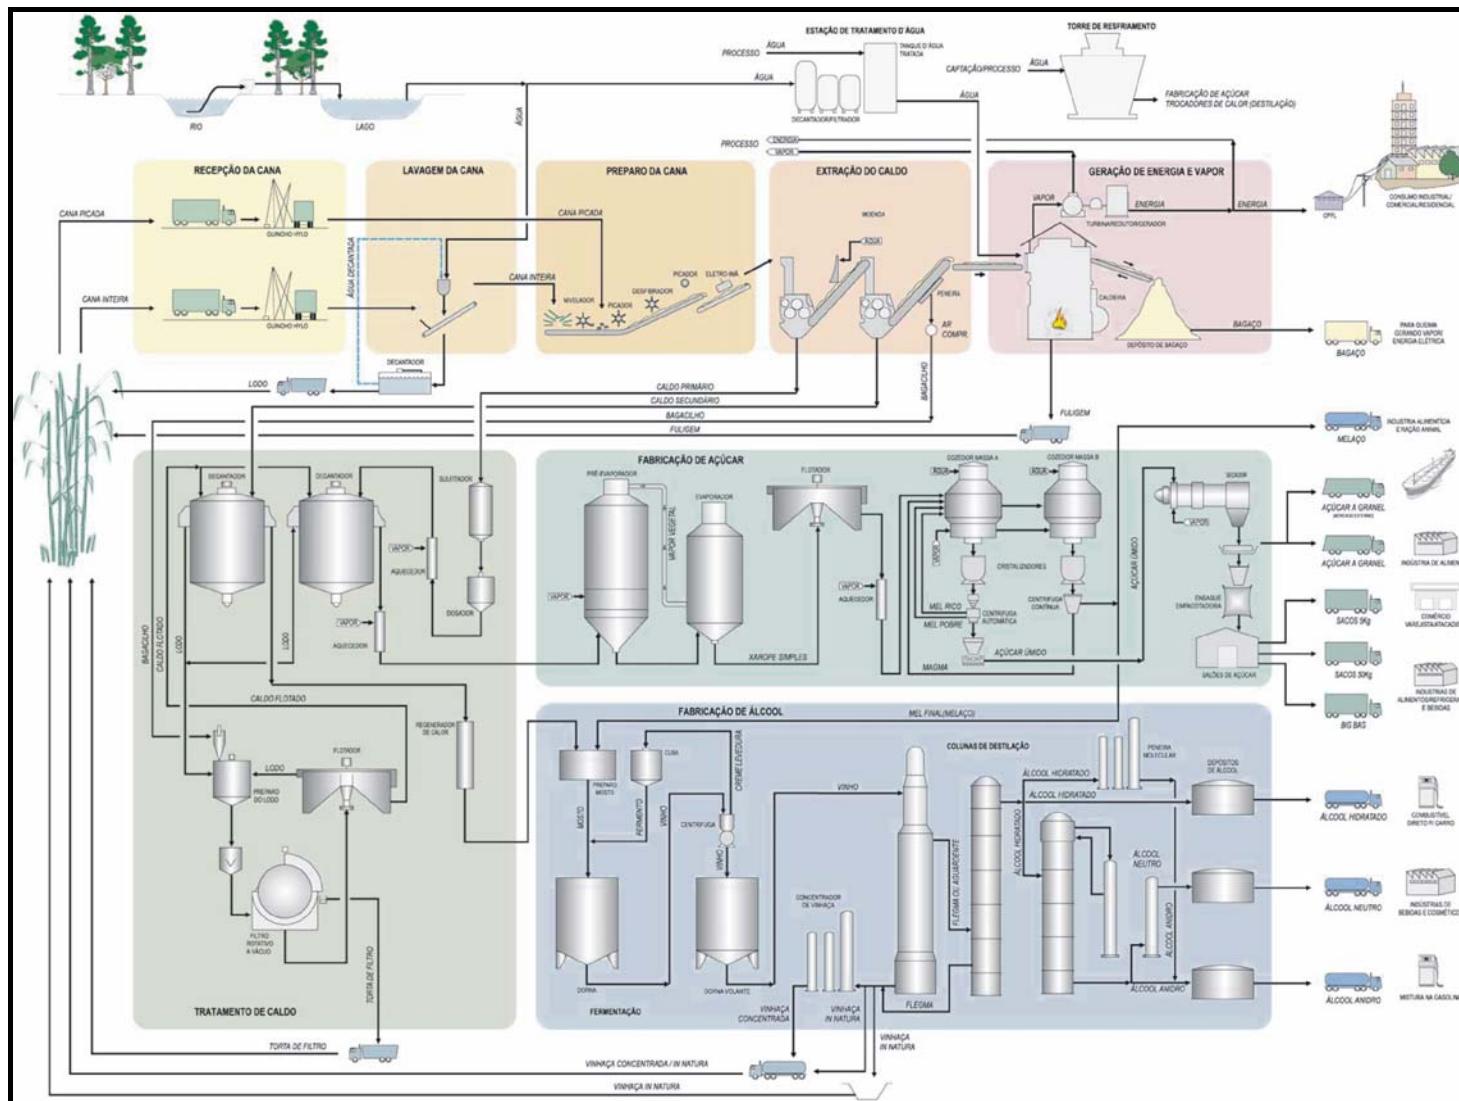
ESTAÇÃO DE TRATAMENTO D'ÁGUA
TORRE DE RESFRIAMENTO
PROCESSO
ÁGUA
TANQUE D'ÁGUA TRATADA
CAPTAÇÃO/PROCESSO
ÁGUA
ÁGUA
FABRICAÇÃO DE AÇÚCAR
TROCADORES DE CALOR (DESTILAÇÃO)
DECANTADOR/FILTRADOR
ÁGUA
RIO
LAGO
ÁGUA
PROCESSO
ENERGIA
VAPOR
RECEPÇÃO DA CANA
LAVAGEM DA CANA
PREPARO DA CANA
EXTRAÇÃO DO CALDO
GERAÇÃO DE ENERGIA E VAPOR
CANA PICADA
GUINCHO HYLO
CANA PICADA
MOENDA
ÁGUA
VAPOR
ENERGIA
ENERGIA
TURBINA/REDUTOR/GERADOR
CPFL
CONSUMO INDUSTRIAL/ COMERCIAL/RESIDENCIAL
ÁGUA DECANTADA
CANA INTEIRA
PICADOR
ELETRO-IMÃ
DESFIBRADOR
NIVELADOR
PICADOR
CANA INTEIRA
GUINCHO HYLO
PENEIRA
AR COMPR.
CALDEIRA
BAGAÇO
DEPÓSITO DE BAGAÇO
BAGAÇO
PARA QUEIMA GERANDO VAPOR/ ENERGIA ELÉTRICA
DECANTADOR
LODO
CALDO PRIMÁRIO
CALDO SECUNDÁRIO
BAGACILHO
FULIGEM
BAGACILHO
FULIGEM
MELAÇO
INDÚSTRIA ALIMENTÍCIA E RAÇÃO ANIMAL
FABRICAÇÃO DE AÇÚCAR
DECANTADOR
DECANTADOR
SULFITADOR
PRÉ-EVAPORADOR
FLOTADOR
COZEDOR MASSA A
COZEDOR MASSA B
ÁGUA
ÁGUA
SECADOR
EVAPORADOR
VAPOR VEGETAL
VAPOR
AQUECEDOR
VAPOR
AÇÚCAR A GRANEL
DOSADOR
VAPOR
VAPOR
AQUECEDOR
VAPOR
CRISTALIZADORES
AÇÚCAR ÚMIDO
AÇÚCAR A GRANEL
INDÚSTRIA DE ALIMEN
AQUECEDOR
MEL RICO
MEL POBRE
CENTRÍFUGA AUTOMÁTICA
CENTRÍFUGA CONTÍNUA
ENSAQUE EMPACOTADORA
SACOS 5Kg
COMÉRCIO VAREJISTA/ATACADO
BAGACILHO
CALDO FLOTADO
LODO
LODO
XAROPE SIMPLES
AÇÚCAR ÚMIDO
MAGMA
SACOS 50Kg
SALÕES DE AÇÚCAR
CALDO FLOTADO
INDÚSTRIAS DE ALIMENTOS/REFRIGER. E BEBIDAS
FABRICAÇÃO DE ÁLCOOL
MEL FINAL(MELAÇO)
BIG BAG
REGENERADOR DE CALOR
CUBA
CREME LEVEDURA
COLUNAS DE DESTILAÇÃO
PENEIRA MOLECULAR
DEPÓSITOS DE ÁLCOOL
FLOTADOR
LODO
PREPARO MOSTO
ÁLCOOL HIDRATADO
PREPARO DO LODO
ÁLCOOL HIDRATADO
ÁLCOOL HIDRATADO
COMBUSTÍVEL DIRETO P/ CARRO
MOSTO
FERMENTO
VINHO
CENTRÍFUGA
VINHO
ÁLCOOL NEUTRO
VINHO
FLEGMA OU AGUARDENTE
ÁLCOOL HIDRATADO
ÁLCOOL NEUTRO
INDÚSTRIAS DE BEBIDAS E COSMÉTIC
CONCENTRADOR DE VINHAÇA
FILTRO ROTATIVO A VÁCUO
TORTA DE FILTRO
ÁLCOOL ANIDRO
DORNA
DORNA VOLANTE
ÁLCOOL ANIDRO
ÁLCOOL ANIDRO
MISTURA NA GASOLINA
TRATAMENTO DE CALDO
FERMENTAÇÃO
VINHAÇA CONCENTRADA
VINHAÇA IN NATURA
FLEGMA
TORTA DE FILTRO
VINHAÇA IN NATURA
VINHAÇA CONCENTRADA / IN NATURA
VINHAÇA IN NATURA